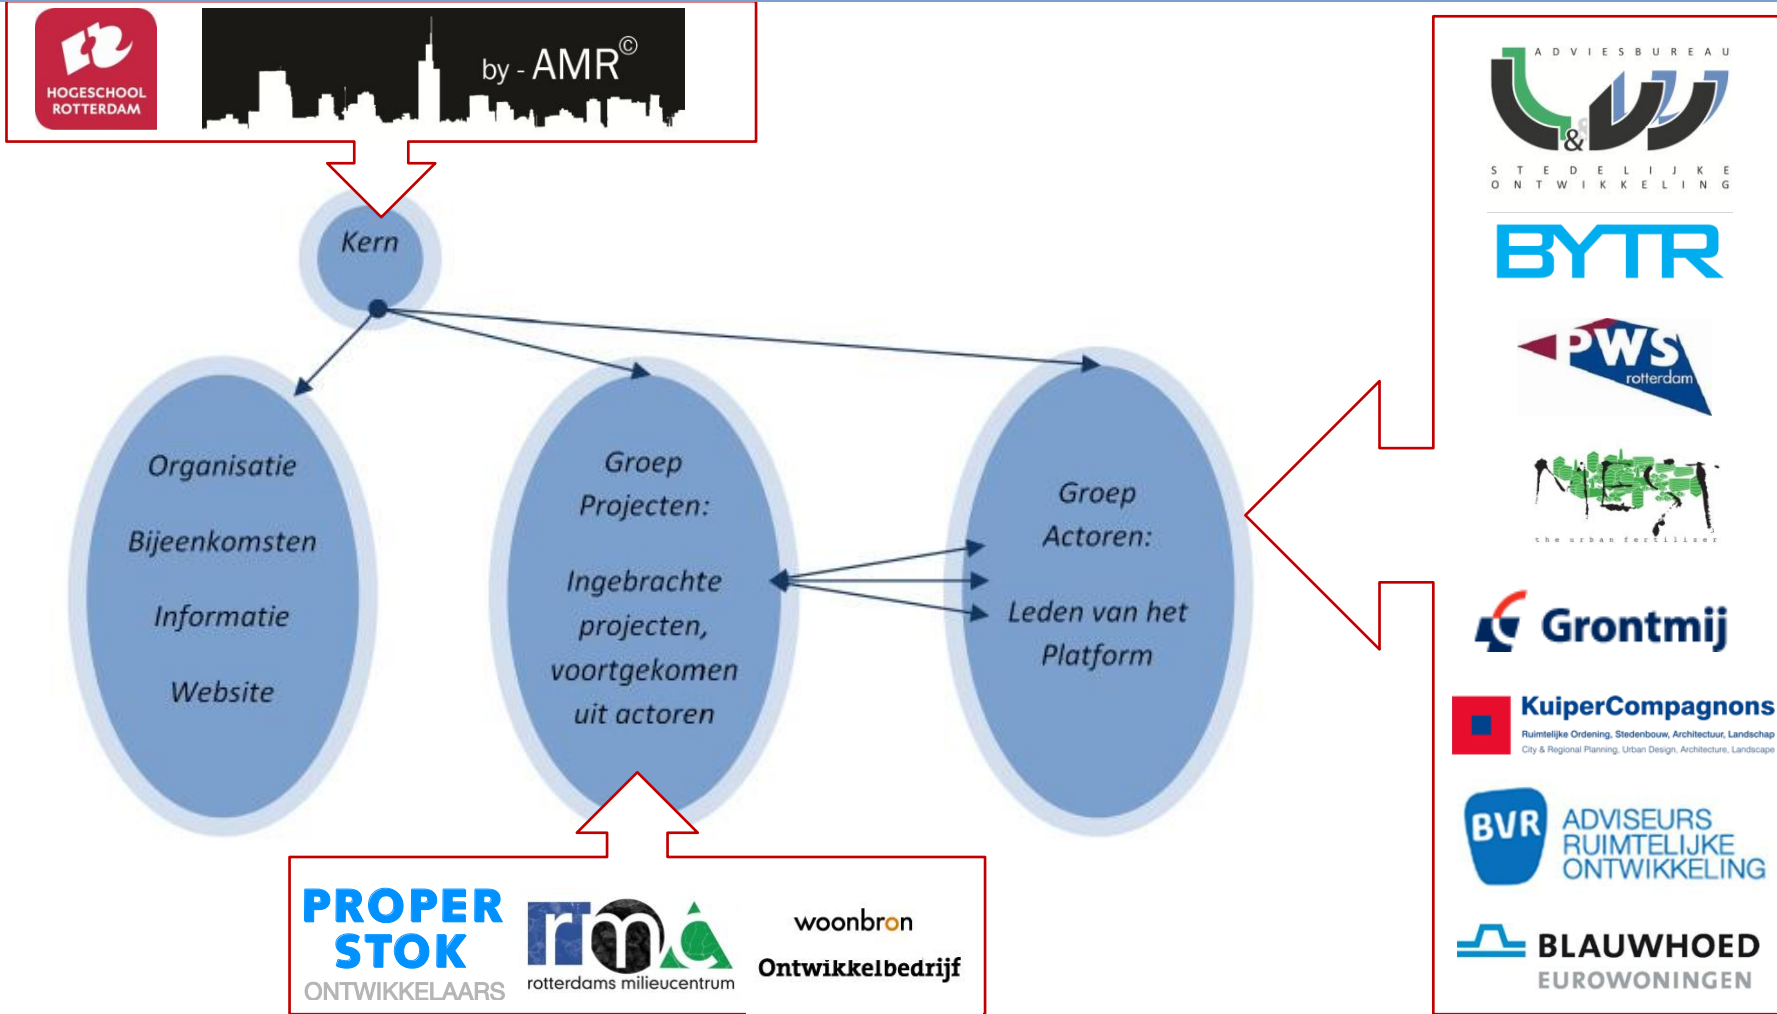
HOGESCHOOL ROTTERDAM

by - AMR©

Kern

Organisatie

Bijeenkomsten

Informatie

Website

Groep Projecten:

Ingebrachte projecten, voortgekomen uit actoren

Groep Actoren:

Leden van het Platform

ADVIESBUREAU L&W STEDELIJKE ONTWIKKELING

BYTR

PWS rotterdam

the urban fertilizer

Grontmij

KuiperCompagnons
Ruimtelijke Ordening, Stedenbouw, Architectuur, Landschap
City & Regional Planning, Urban Design, Architecture, Landscape

BVR ADVISEURS RUIMTELIJKE ONTWIKKELING

BLAUWHOED EUROWONINGEN

PROPER STOK ONTWIKKELAARS

rotterdams milieucentrum

woonbron Ontwikkelbedrijf